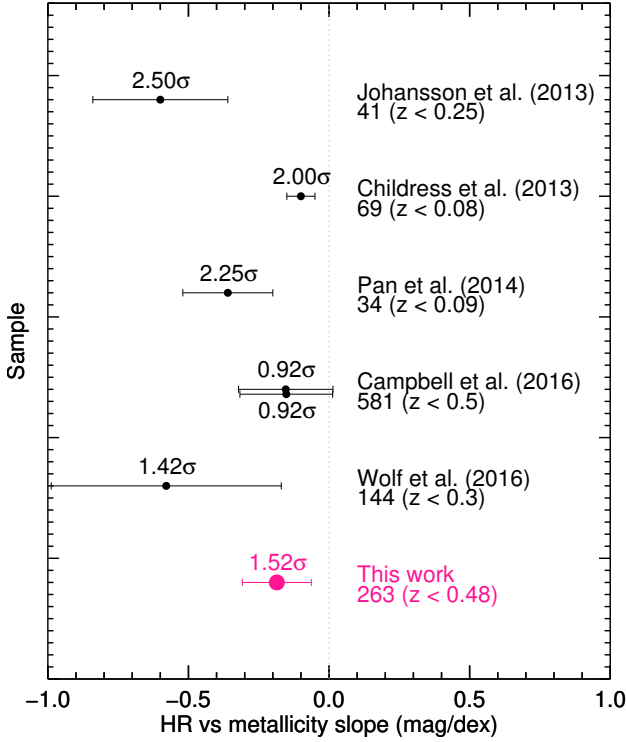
2.50σ
Johansson et al. (2013)
41 (z < 0.25)

2.00σ
Childress et al. (2013)
69 (z < 0.08)

2.25σ
Pan et al. (2014)
34 (z < 0.09)

0.92σ
0.92σ
Campbell et al. (2016)
581 (z < 0.5)

1.42σ
Wolf et al. (2016)
144 (z < 0.3)

1.52σ
This work
263 (z < 0.48)

Sample

−1.0 −0.5 0.0 0.5 1.0
HR vs metallicity slope (mag/dex)